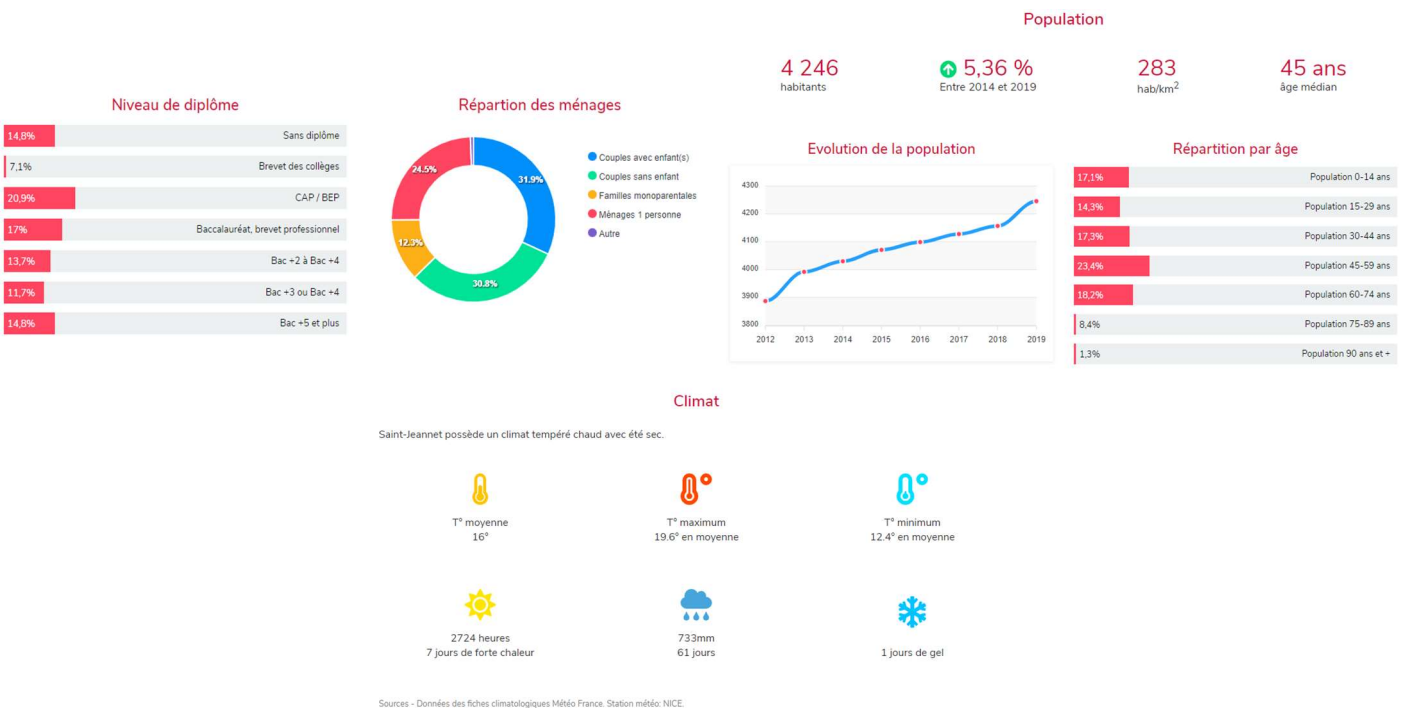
Population

4 246
habitants

5,36 %
Entre 2014 et 2019

283
hab/km$^2$

45 ans
âge médian

Niveau de diplôme

| | |
|---|---|
| 14,8% | Sans diplôme |
| 7,1% | Brevet des collèges |
| 20,9% | CAP / BEP |
| 17% | Baccalauréat, brevet professionnel |
| 13,7% | Bac +2 à Bac +4 |
| 11,7% | Bac +3 ou Bac +4 |
| 14,8% | Bac +5 et plus |

Répartion des ménages

31.9%
30.8%
12.3%
24.5%

Couples avec enfant(s)
Couples sans enfant
Familles monoparentales
Ménages 1 personne
Autre

Evolution de la population

4300
4200
4100
4000
3900
3800
2012 2013 2014 2015 2016 2017 2018 2019

Répartition par âge

| | |
|---|---|
| 17,1% | Population 0-14 ans |
| 14,3% | Population 15-29 ans |
| 17,3% | Population 30-44 ans |
| 23,4% | Population 45-59 ans |
| 18,2% | Population 60-74 ans |
| 8,4% | Population 75-89 ans |
| 1,3% | Population 90 ans et + |

Climat

Saint-Jeannet possède un climat tempéré chaud avec été sec.

T° moyenne
16°

T° maximum
19.6° en moyenne

T° minimum
12.4° en moyenne

2724 heures
7 jours de forte chaleur

733mm
61 jours

1 jours de gel

Sources - Données des fiches climatologiques Météo France. Station météo: NICE.